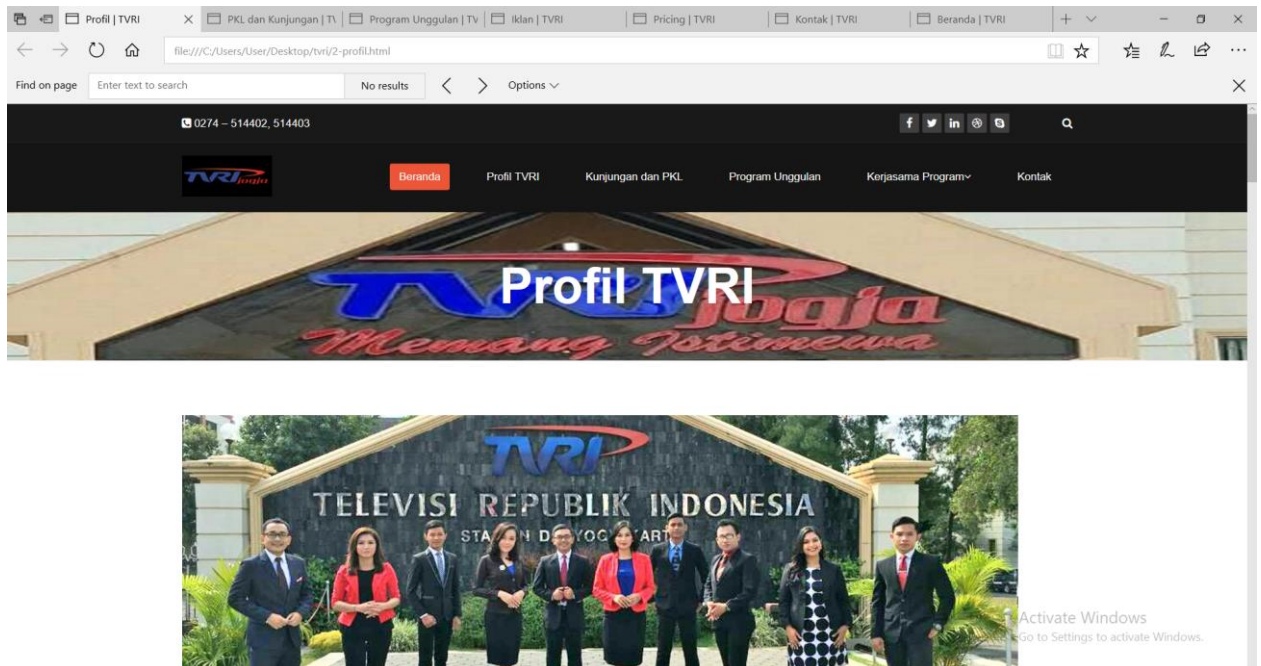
Profil | TVRI
PKL dan Kunjungan | T\
Program Unggulan | TV
Iklan | TVRI
Pricing | TVRI
Kontak | TVRI
Beranda | TVRI

file:///C:/Users/User/Desktop/tvri/2-profil.html

Find on page
Enter text to search
No results
Options

0274 – 514402, 514403

TVRI Jogja

Beranda
Profil TVRI
Kunjungan dan PKL
Program Unggulan
Kerjasama Program
Kontak

Profil TVRI

TVRI Jogja
Memang Istimewa

TVRI
TELEVISI REPUBLIK INDONESIA
STA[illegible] D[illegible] YOG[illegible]ART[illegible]

Activate Windows
Go to Settings to activate Windows.